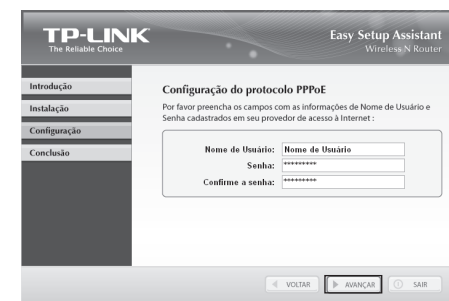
TP-LINK
The Reliable Choice

Easy Setup Assistant
Wireless N Router

Introdução
Instalação
Configuração
Conclusão

Configuração do protocolo PPPoE

Por favor preencha os campos com as informações de Nome de Usuário e Senha cadastrados em seu provedor de acesso à Internet :

Nome de Usuário: Nome de Usuário
Senha: *********
Confirme a senha: *********

VOLTAR
AVANÇAR
SAIR